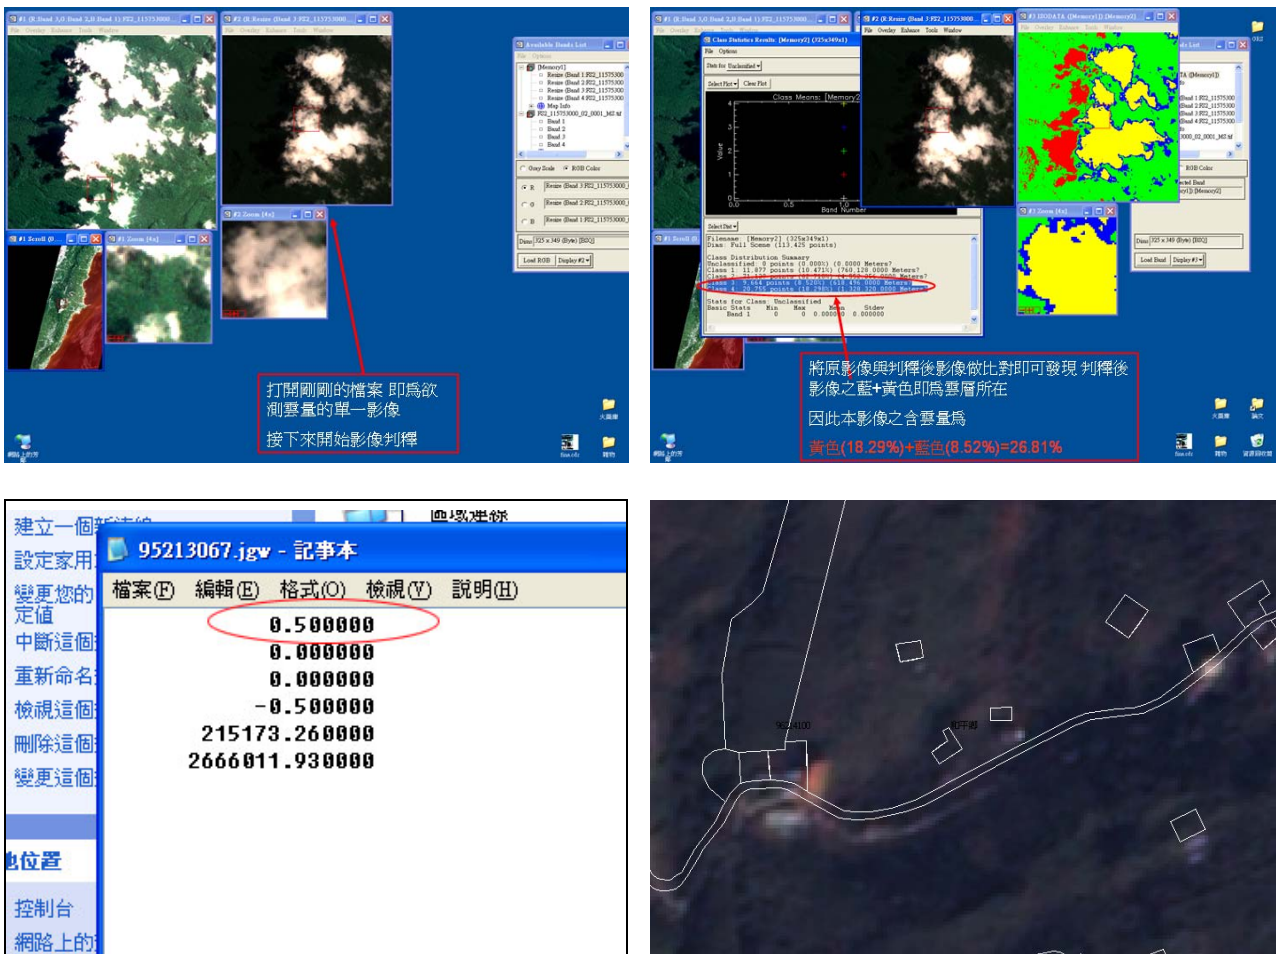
#1 (R:Band 3,G:Band 2,B:Band 1):FS2_11575300
#2 (R:Resize (Band 3:FS2_11575300
Available Bands List
Gray Scale RGB Color
Load RGB Display #1
#1 Scroll
#1 Zoom [4x]
#2 Zoom [4x]

打開剛剛的檔案 即為欲測雲量的單一影像

接下來開始影像判釋

Class Statistics Results: [Memory2] (325x349x1)
Class Means: [Memory2]
Band Number
Class Distribution Summary
#1 ISODATA ([Memory1]) [Memory2]
#2 Zoom [4x]
Load Band Display #1

將原影像與判釋後影像做比對即可發現 判釋後影像之藍+黃色即為雲層所在

因此本影像之含雲量為

黃色(18.29%)+藍色(8.52%)=26.81%

建立一個新資料
設定家用
變更您的定值
中斷這個
重新命名
檢視這個
刪除這個
變更這個
位置
控制台
網路上的

95213067.jgw - 記事本
檔案(F) 編輯(E) 格式(O) 檢視(V) 說明(H)
0.500000
0.000000
0.000000
-0.500000
215173.260000
2666011.930000

96-4100
和平鄉